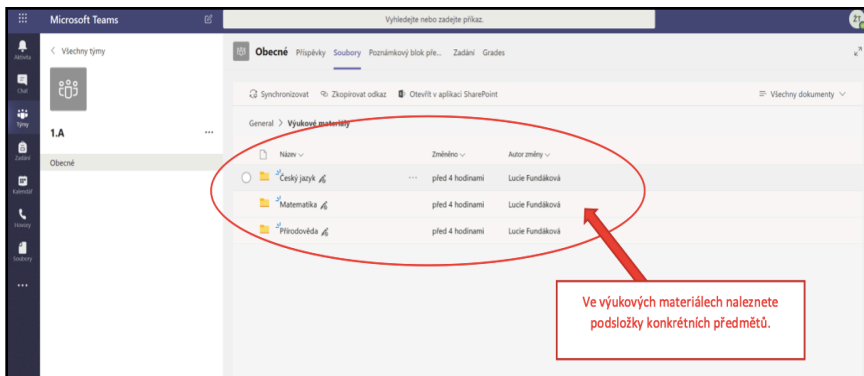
Microsoft Teams

Vyhledejte nebo zadejte příkaz.

Aktivita
Chat
Týmy
Zadání
Kalendář
Hovory
Soubory
...

< Všechny týmy

1.A ...

Obecné

Obecné Příspěvky Soubory Poznámkový blok pre... Zadání Grades

Synchronizovat Zkopírovat odkaz Otevřít v aplikaci SharePoint

Všechny dokumenty

General > Výukové materiály

| Název | Změněno | Autor změny |
|---|---|---|
| Český jazyk | před 4 hodinami | Lucie Fundáková |
| Matematika | před 4 hodinami | Lucie Fundáková |
| Přírodověda | před 4 hodinami | Lucie Fundáková |

Ve výukových materiálech naleznete podsložky konkrétních předmětů.